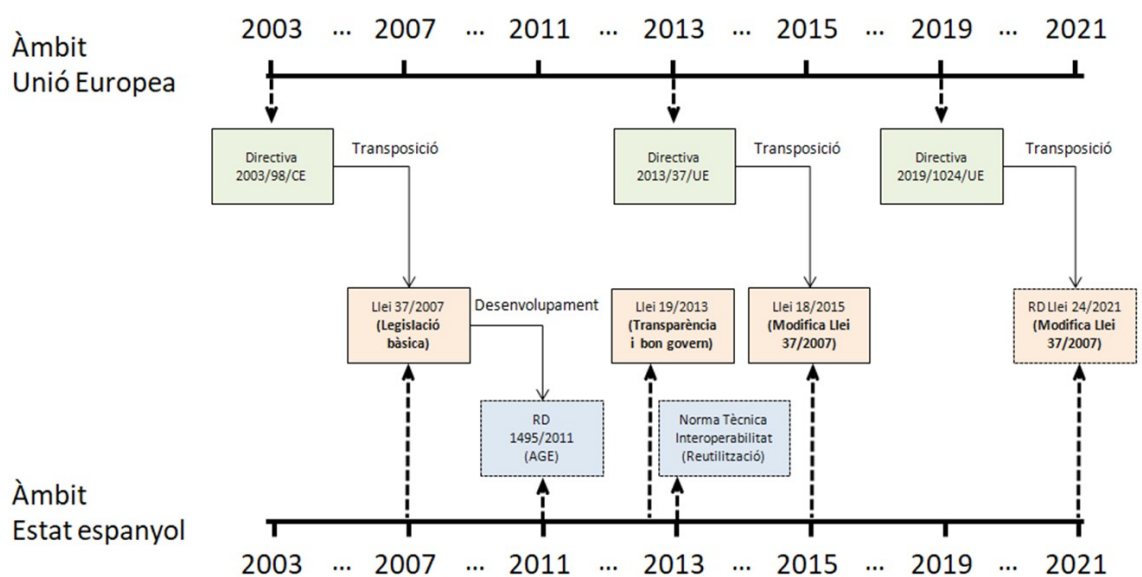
Àmbit
Unió Europea

2003 ... 2007 ... 2011 ... 2013 ... 2015 ... 2019 ... 2021

Directiva 2003/98/CE

Transposició

Directiva 2013/37/UE

Transposició

Directiva 2019/1024/UE

Transposició

Llei 37/2007 **(Legislació bàsica)**

Desenvolupament

Llei 19/2013 **(Transparència i bon govern)**

Llei 18/2015 **(Modifica Llei 37/2007)**

RD Llei 24/2021 **(Modifica Llei 37/2007)**

RD 1495/2011 (AGE)

Norma Tècnica Interoperabilitat (Reutilització)

Àmbit
Estat espanyol

2003 ... 2007 ... 2011 ... 2013 ... 2015 ... 2019 ... 2021